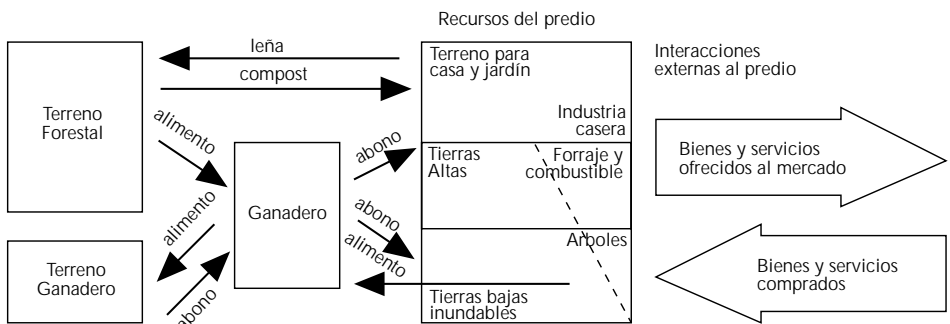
Recursos del predio

Terreno Forestal

leña

compost

Terreno para casa y jardín

Industria casera

Interacciones externas al predio

alimento

Ganadero

abono

Tierras Altas

Forraje y combustible

Bienes y servicios ofrecidos al mercado

alimento

abono

alimento

Arboles

Terreno Ganadero

abono

Tierras bajas inundables

Bienes y servicios comprados